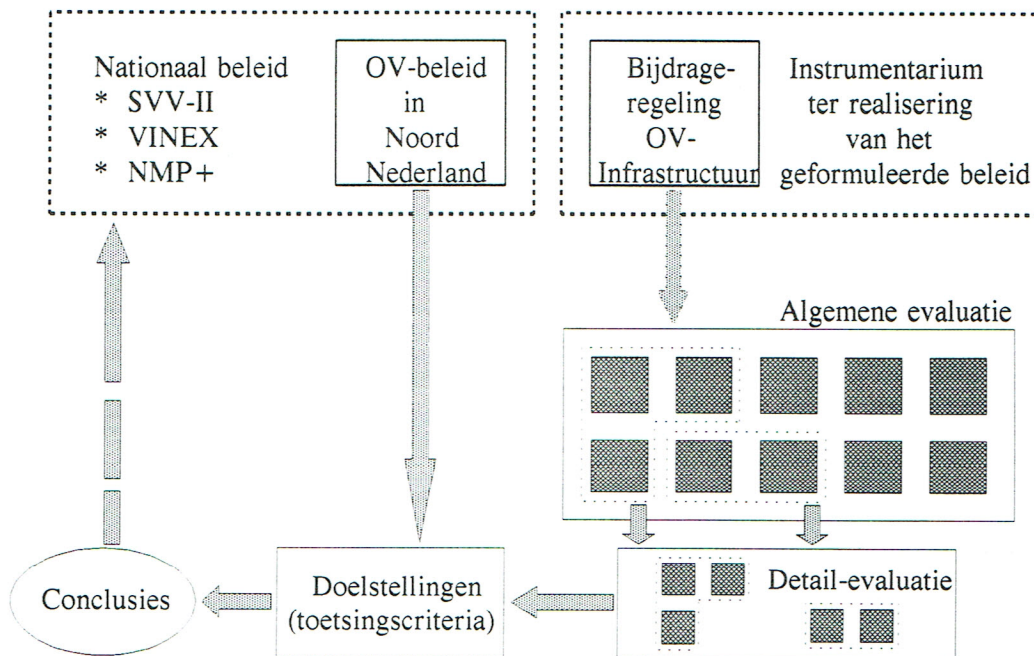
Nationaal beleid
* SVV-II
* VINEX
* NMP+

OV-beleid in Noord Nederland

Bijdrageregeling OV-Infrastructuur

Instrumentarium ter realisering van het geformuleerde beleid

Algemene evaluatie

Detail-evaluatie

Doelstellingen (toetsingscriteria)

Conclusies